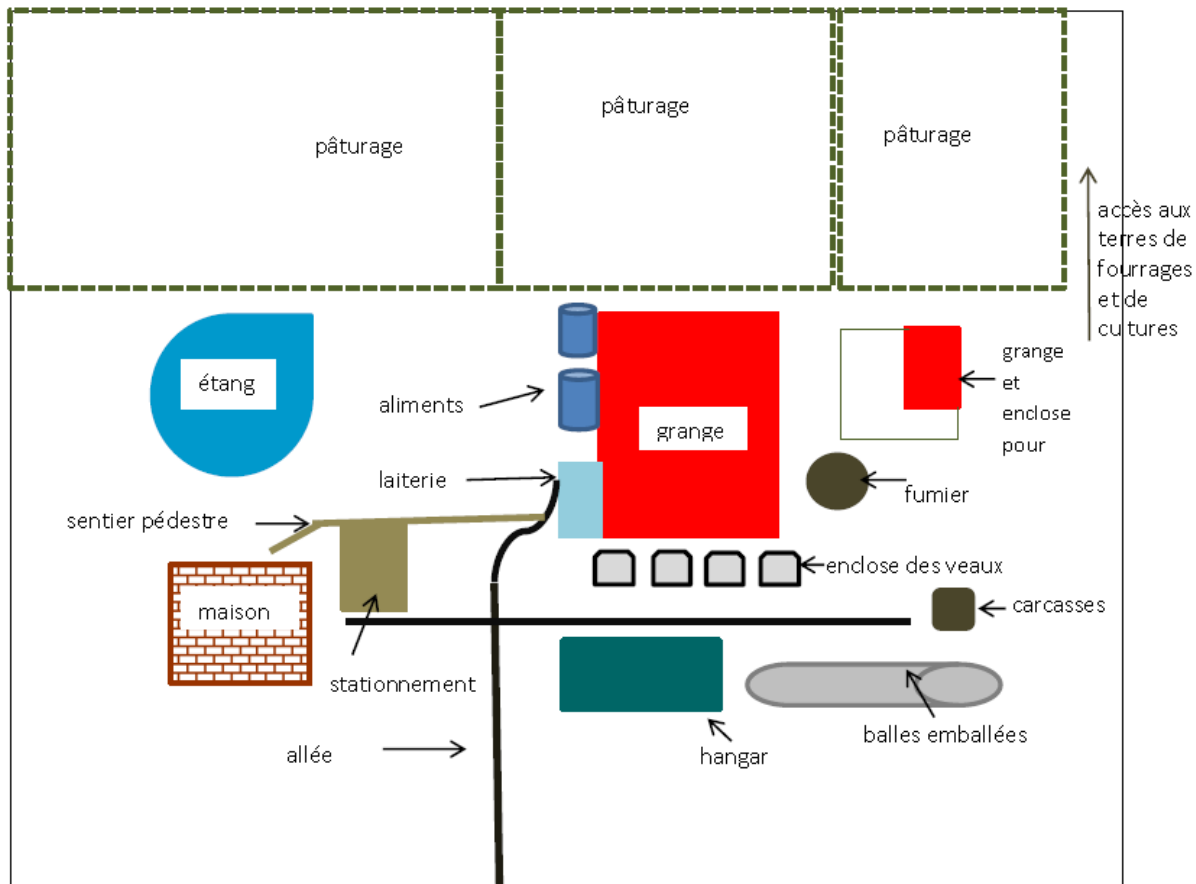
pâturage

pâturage

pâturage

accès aux terres de fourrages et de cultures

étang

aliments

grange

grange et enclose pour

laiterie

fumier

sentier pédestre

enclose des veaux

maison

carcasses

stationnement

balles emballées

allée

hangar